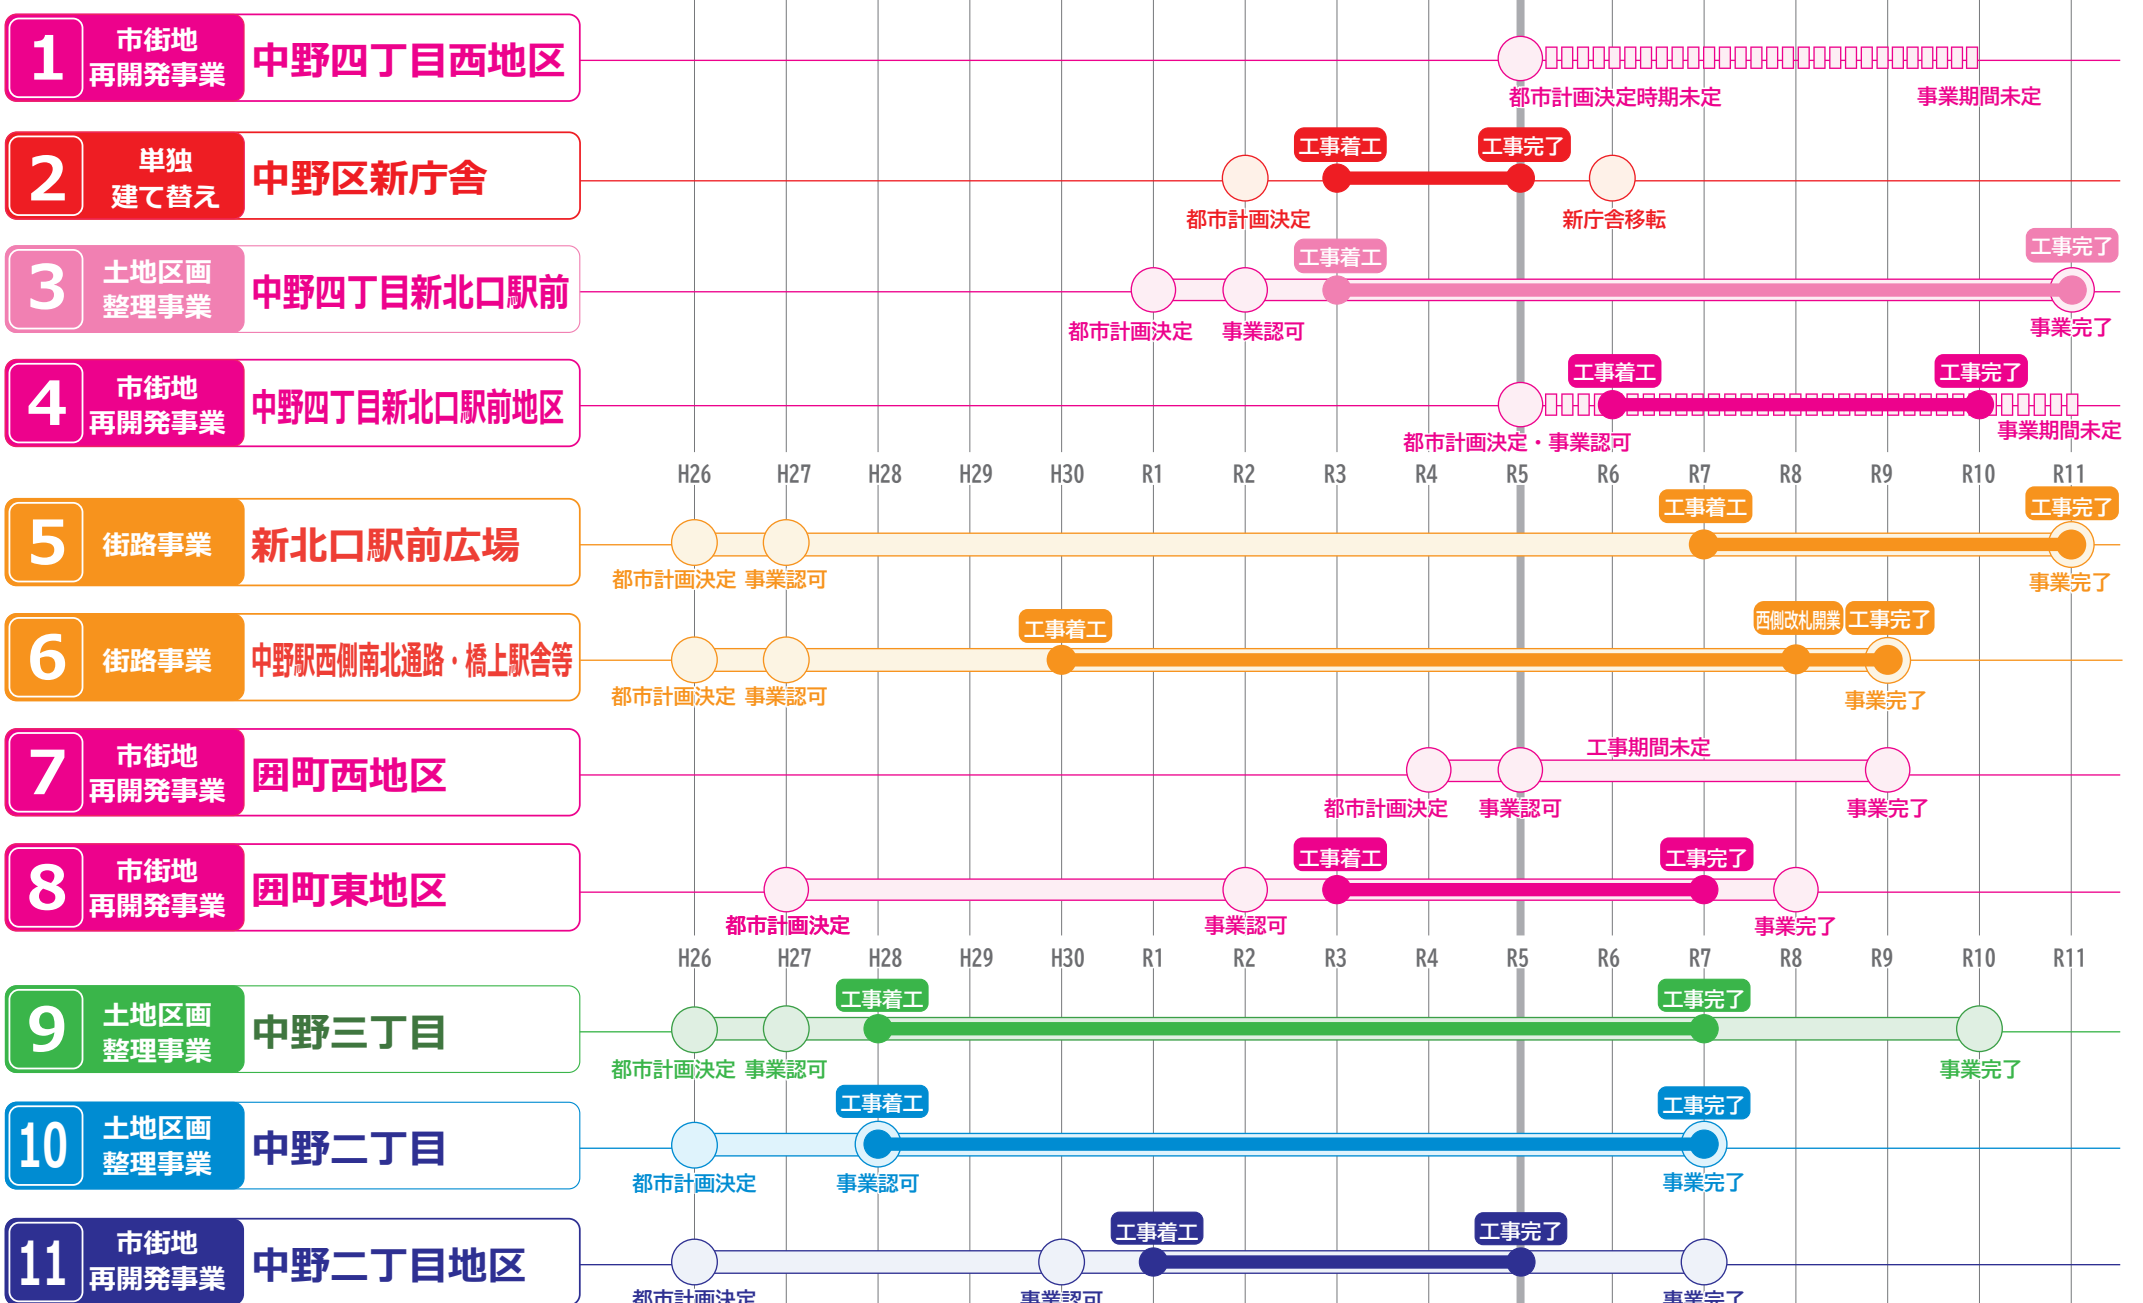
1 市街地再開発事業 中野四丁目西地区
都市計画決定時期未定
事業期間未定

2 単独建て替え 中野区新庁舎
工事着工 工事完了
都市計画決定
新庁舎移転

3 土地区画整理事業 中野四丁目新北口駅前
工事着工 工事完了
都市計画決定 事業認可
事業完了

4 市街地再開発事業 中野四丁目新北口駅前地区
工事着工 工事完了
都市計画決定・事業認可
事業期間未定

H26 H27 H28 H29 H30 R1 R2 R3 R4 R5 R6 R7 R8 R9 R10 R11

5 街路事業 新北口駅前広場
工事着工 工事完了
都市計画決定 事業認可
事業完了

6 街路事業 中野駅西側南北通路・橋上駅舎等
工事着工 西側改札開業 工事完了
都市計画決定 事業認可
事業完了

7 市街地再開発事業 囲町西地区
工事期間未定
都市計画決定 事業認可
事業完了

8 市街地再開発事業 囲町東地区
工事着工 工事完了
都市計画決定
事業認可
事業完了

H26 H27 H28 H29 H30 R1 R2 R3 R4 R5 R6 R7 R8 R9 R10 R11

9 土地区画整理事業 中野三丁目
工事着工 工事完了
都市計画決定 事業認可
事業完了

10 土地区画整理事業 中野二丁目
工事着工 工事完了
都市計画決定
事業認可
事業完了

11 市街地再開発事業 中野二丁目地区
工事着工 工事完了
都市計画決定
事業認可
事業完了